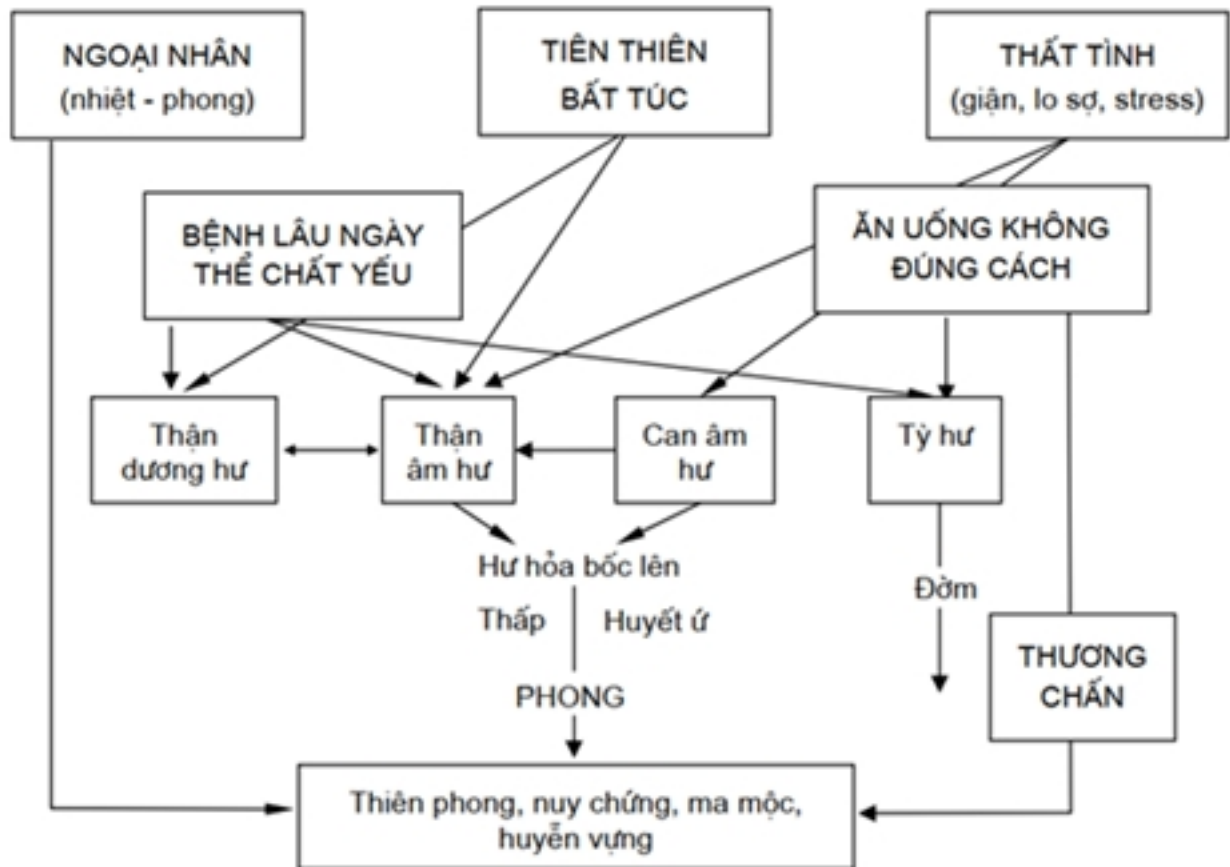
NGOẠI NHÂN
(nhiệt - phong)

TIÊN THIÊN
BẤT TÚC

THẤT TÌNH
(giận, lo sợ, stress)

BỆNH LÂU NGÀY
THỂ CHẤT YẾU

ĂN UỐNG KHÔNG
ĐÚNG CÁCH

Thận
dương hư

Thận
âm hư

Can âm
hư

Tỳ hư

Hư hỏa bốc lên

Thấp

Huyết ứ

PHONG

Đờm

THƯƠNG
CHẤN

Thiên phong, nuy chứng, ma mộc,
huyễn vựng